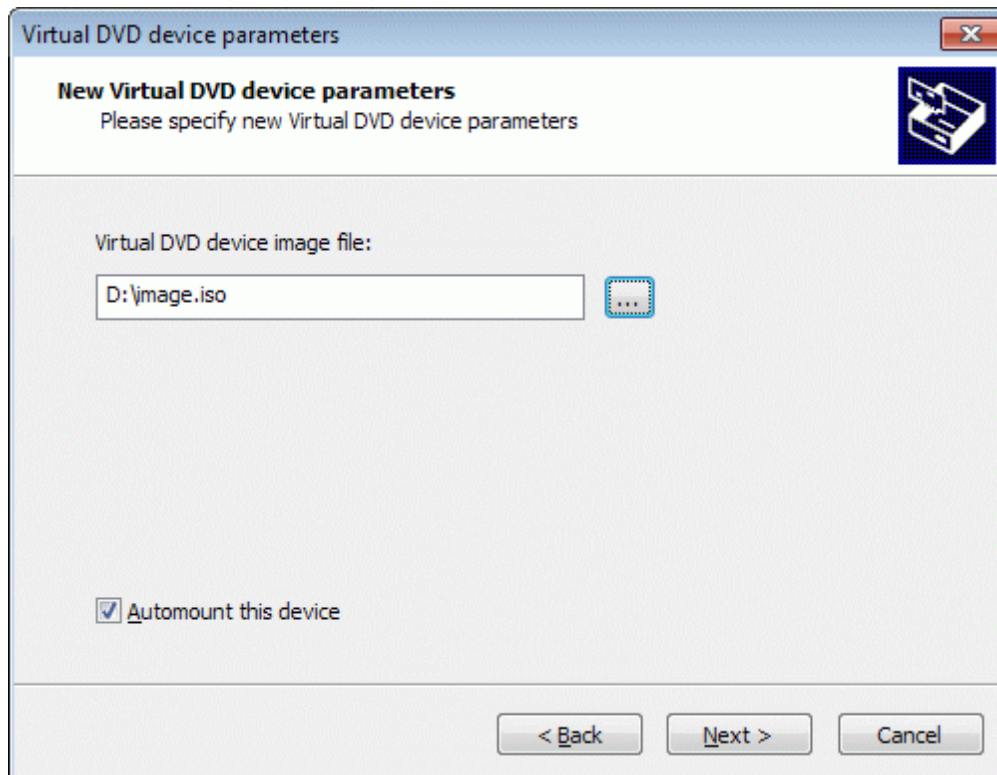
Virtual DVD device parameters

New Virtual DVD device parameters
Please specify new Virtual DVD device parameters

Virtual DVD device image file:

D:\image.iso

...

Automount this device

< Back

Next >

Cancel